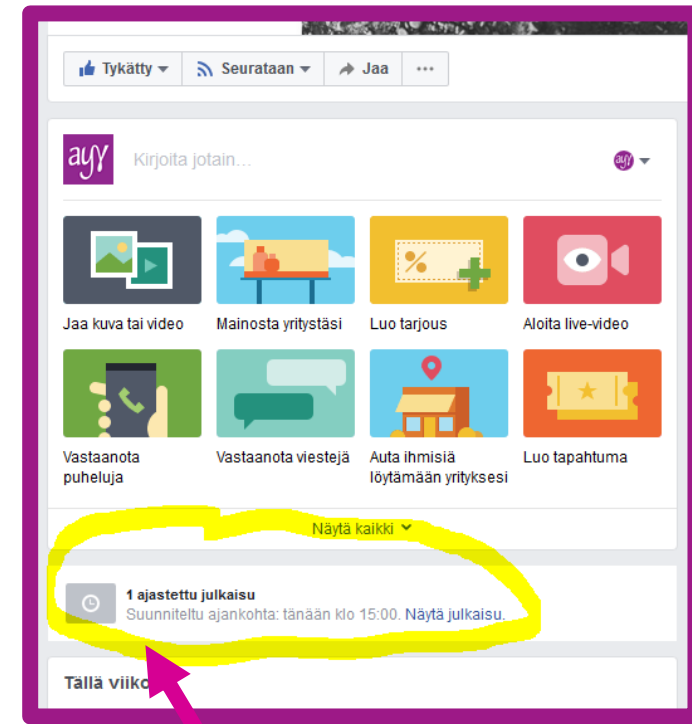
Tykätty ▾ Seurataan ▾ Jaa ···

ayy Kirjoita jotain...

Jaa kuva tai video

Mainosta yritystäsi

Luo tarjous

Aloita live-video

Vastaanota puheluja

Vastaanota viestejä

Auta ihmisiä löytämään yrityksesi

Luo tapahtuma

Näytä kaikki

1 ajastettu julkaisu
Suunniteltu ajankohta: tänään klo 15:00. Näytä julkaisu.

Tällä viik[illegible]